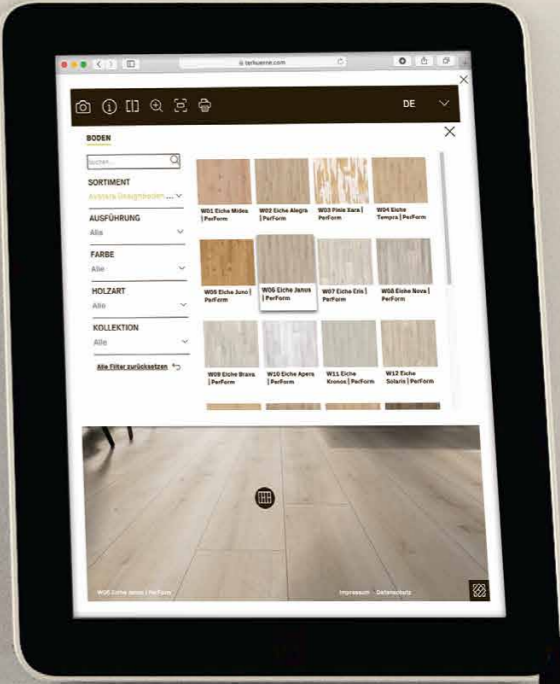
terhuerne.com

DE

BODEN

Suchen...

SORTIMENT

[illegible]

AUSFÜHRUNG

Alle

FARBE

Alle

HOLZART

Alle

KOLLEKTION

Alle

Alle Filter zurücksetzen

W01 Eiche Mideo | PerForm

W02 Eiche Alegra | PerForm

W03 Pinie Xara | PerForm

W04 Eiche Tempra | PerForm

W05 Eiche Juno | PerForm

W06 Eiche Janus | PerForm

W07 Eiche Eris | PerForm

W08 Eiche Nova | PerForm

W09 Eiche Brava | PerForm

W10 Eiche Apera | PerForm

W11 Eiche Kronos | PerForm

W12 Eiche Solaris | PerForm

W06 Eiche Janus | PerForm

Impressum · Datenschutz